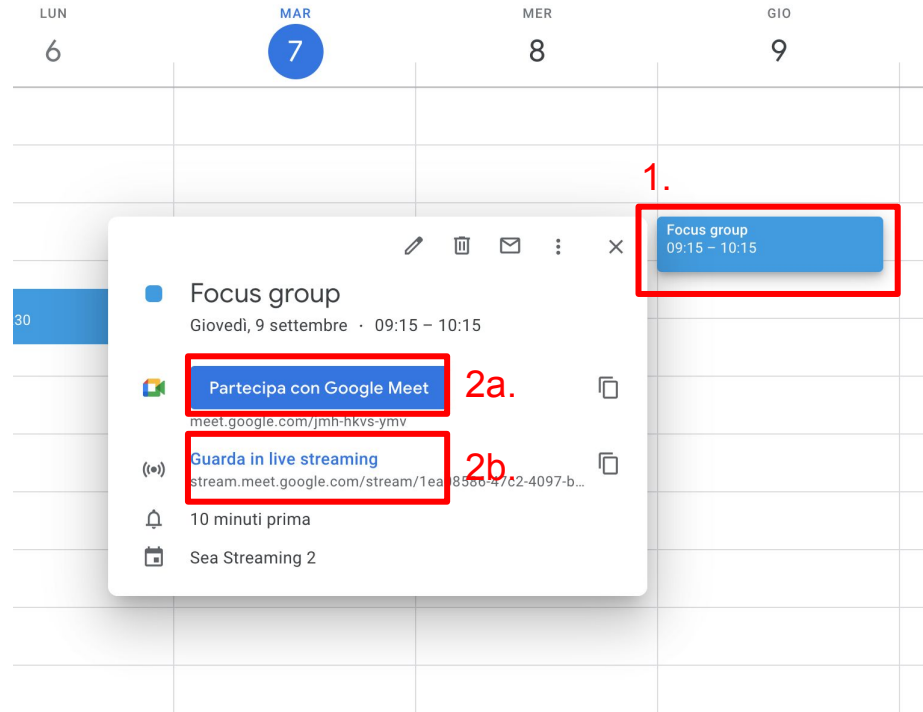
LUN
6

MAR
7

MER
8

GIO
9

1.

Focus group
09:15 – 10:15

30

Focus group
Giovedì, 9 settembre · 09:15 – 10:15

Partecipa con Google Meet

2a.

meet.google.com/jmh-hkvs-ymv

Guarda in live streaming

2b.

stream.meet.google.com/stream/1ea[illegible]-4097-b…

10 minuti prima

Sea Streaming 2